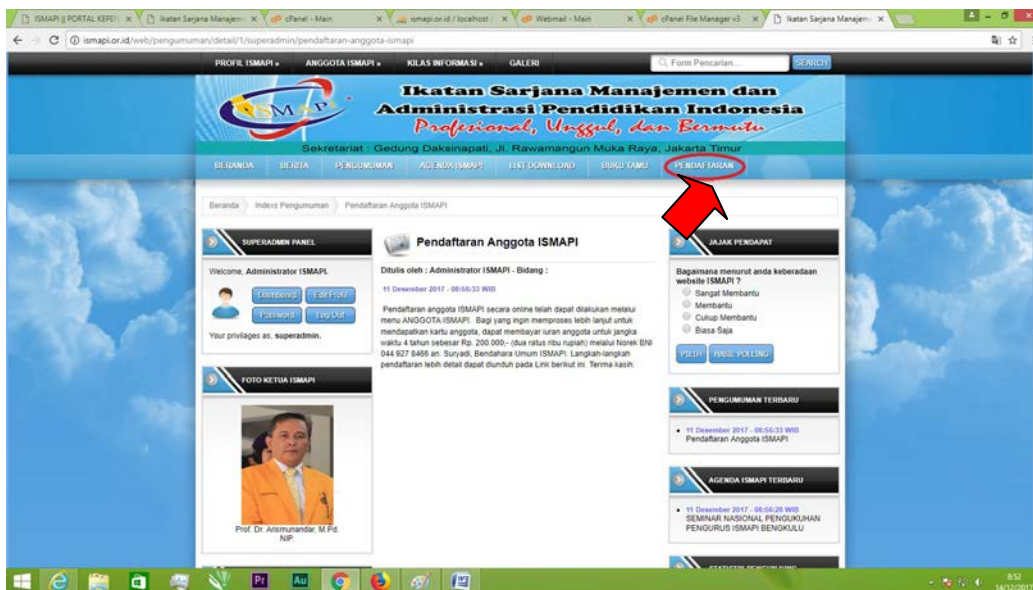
ISMAPI || PORTAL KEPE | Ikatan Sarjana Manajem | cPanel - Main | ismapi.or.id / localhost / | Webmail - Main | cPanel File Manager v3 | Ikatan Sarjana Manajem

ismapi.or.id/web/pengumuman/detail/1/superadmin/pendaftaran-anggota-ismapi

PROFIL ISMAPI ▾ ANGGOTA ISMAPI ▾ KILAS INFORMASI ▾ GALERI Form Pencarian... SEARCH

ISMAPI

Ikatan Sarjana Manajemen dan Administrasi Pendidikan Indonesia

Profesional, Unggul, dan Bermutu

Sekretariat : Gedung Daksinapati, Jl. Rawamangun Muka Raya, Jakarta Timur

BERANDA BERITA PENGUMUMAN AGENDA ISMAPI LIST DOWNLOAD BUKU TAMU PENDAFTARAN

Beranda Indeks Pengumuman Pendaftaran Anggota ISMAPI

SUPERADMIN PANEL

Welcome, Administrator ISMAPI.

Dashboard Edit Profil Password Log Out

Your privilages as, superadmin.

FOTO KETUA ISMAPI

Prof. Dr. Aristmunandar, M.Pd. NIP.

Pendaftaran Anggota ISMAPI

Ditulis oleh : Administrator ISMAPI - Bidang :

11 Desember 2017 - 08:55:33 WIB

Pendaftaran anggota ISMAPI secara online telah dapat dilakukan melalui menu ANGGOTA ISMAPI. Bagi yang ingin memproses lebih lanjut untuk mendapatkan kartu anggota, dapat membayar iuran anggota untuk jangka waktu 4 tahun sebesar Rp. 200.000,- (dua ratus ribu rupiah) melalui Norek BNI 044 927 8466 an. Suryadi, Bendahara Umum ISMAPI. Langkah-langkah pendaftaran lebih detail dapat diunduh pada Link berikut ini. Terima kasih.

JAJAK PENDAPAT

Bagaimana menurut anda keberadaan website ISMAPI ?

Sangat Membantu
Membantu
Cukup Membantu
Biasa Saja

PILIH HASIL POLLING

PENGUMUMAN TERBARU

11 Desember 2017 - 08:55:33 WIB
Pendaftaran Anggota ISMAPI

AGENDA ISMAPI TERBARU

11 Desember 2017 - 08:50:28 WIB
SEMINAR NASIONAL PENGUKUHAN PENGURUS ISMAPI BENGKULU

8:52
14/12/2017